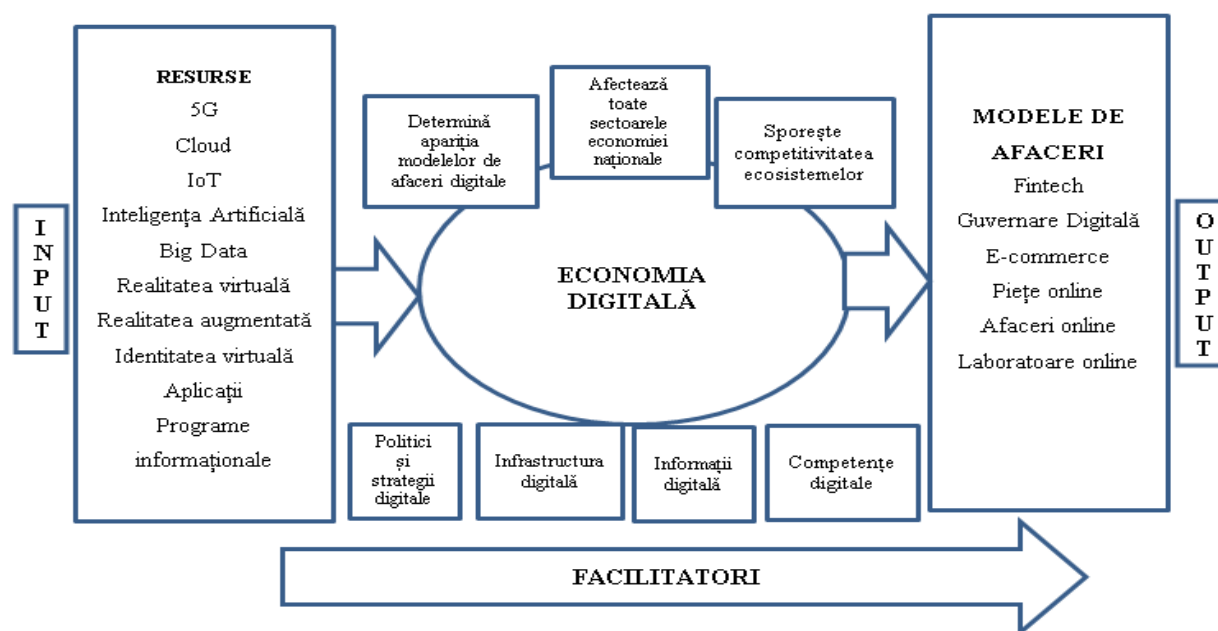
INPUT

RESURSE
5G
Cloud
IoT
Inteligența Artificială
Big Data
Realitatea virtuală
Realitatea augmentată
Identitatea virtuală
Aplicații
Programe informaționale

Determină apariția modelelor de afaceri digitale

Afectează toate sectoarele economiei naționale

Sporește competitivitatea ecosistemelor

ECONOMIA DIGITALĂ

Politici și strategii digitale

Infrastructura digitală

Informații digitală

Competențe digitale

MODELE DE AFACERI
Fintech
Guvernare Digitală
E-commerce
Piețe online
Afaceri online
Laboratoare online

OUTPUT

FACILITATORI